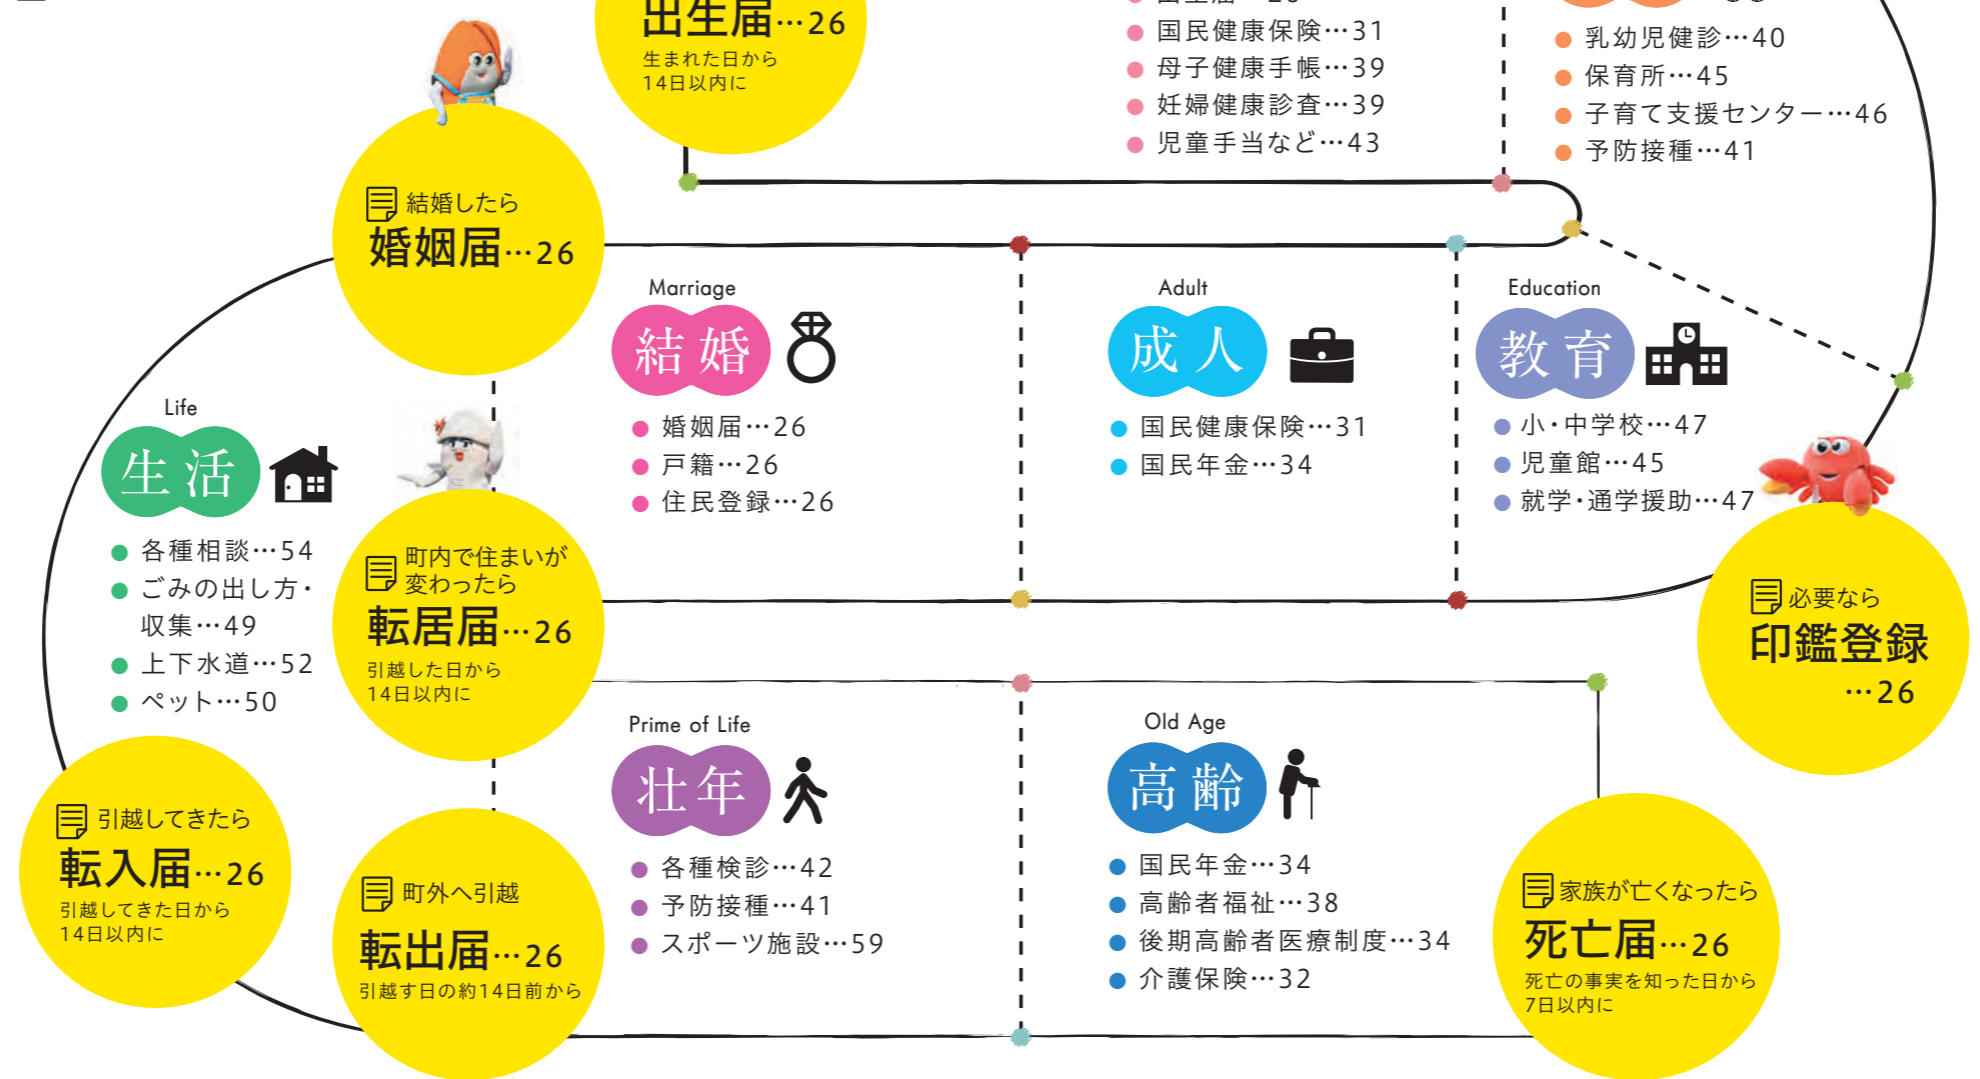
出生届…26
生まれた日から
14日以内に

● 国民健康保険…31
● 母子健康手帳…39
● 妊婦健康診査…39
● 児童手当など…43

● 乳幼児健診…40
● 保育所…45
● 子育て支援センター…46
● 予防接種…41

結婚したら
婚姻届…26

Marriage
結婚
● 婚姻届…26
● 戸籍…26
● 住民登録…26

Adult
成人
● 国民健康保険…31
● 国民年金…34

Education
教育
● 小・中学校…47
● 児童館…45
● 就学・通学援助…47

Life
生活
● 各種相談…54
● ごみの出し方・収集…49
● 上下水道…52
● ペット…50

町内で住まいが変わったら
転居届…26
引越した日から
14日以内に

必要なら
印鑑登録
…26

Prime of Life
壮年
● 各種検診…42
● 予防接種…41
● スポーツ施設…59

Old Age
高齢
● 国民年金…34
● 高齢者福祉…38
● 後期高齢者医療制度…34
● 介護保険…32

引越してきたら
転入届…26
引越してきた日から
14日以内に

町外へ引越
転出届…26
引越す日の約14日前から

家族が亡くなったら
死亡届…26
死亡の事実を知った日から
7日以内に